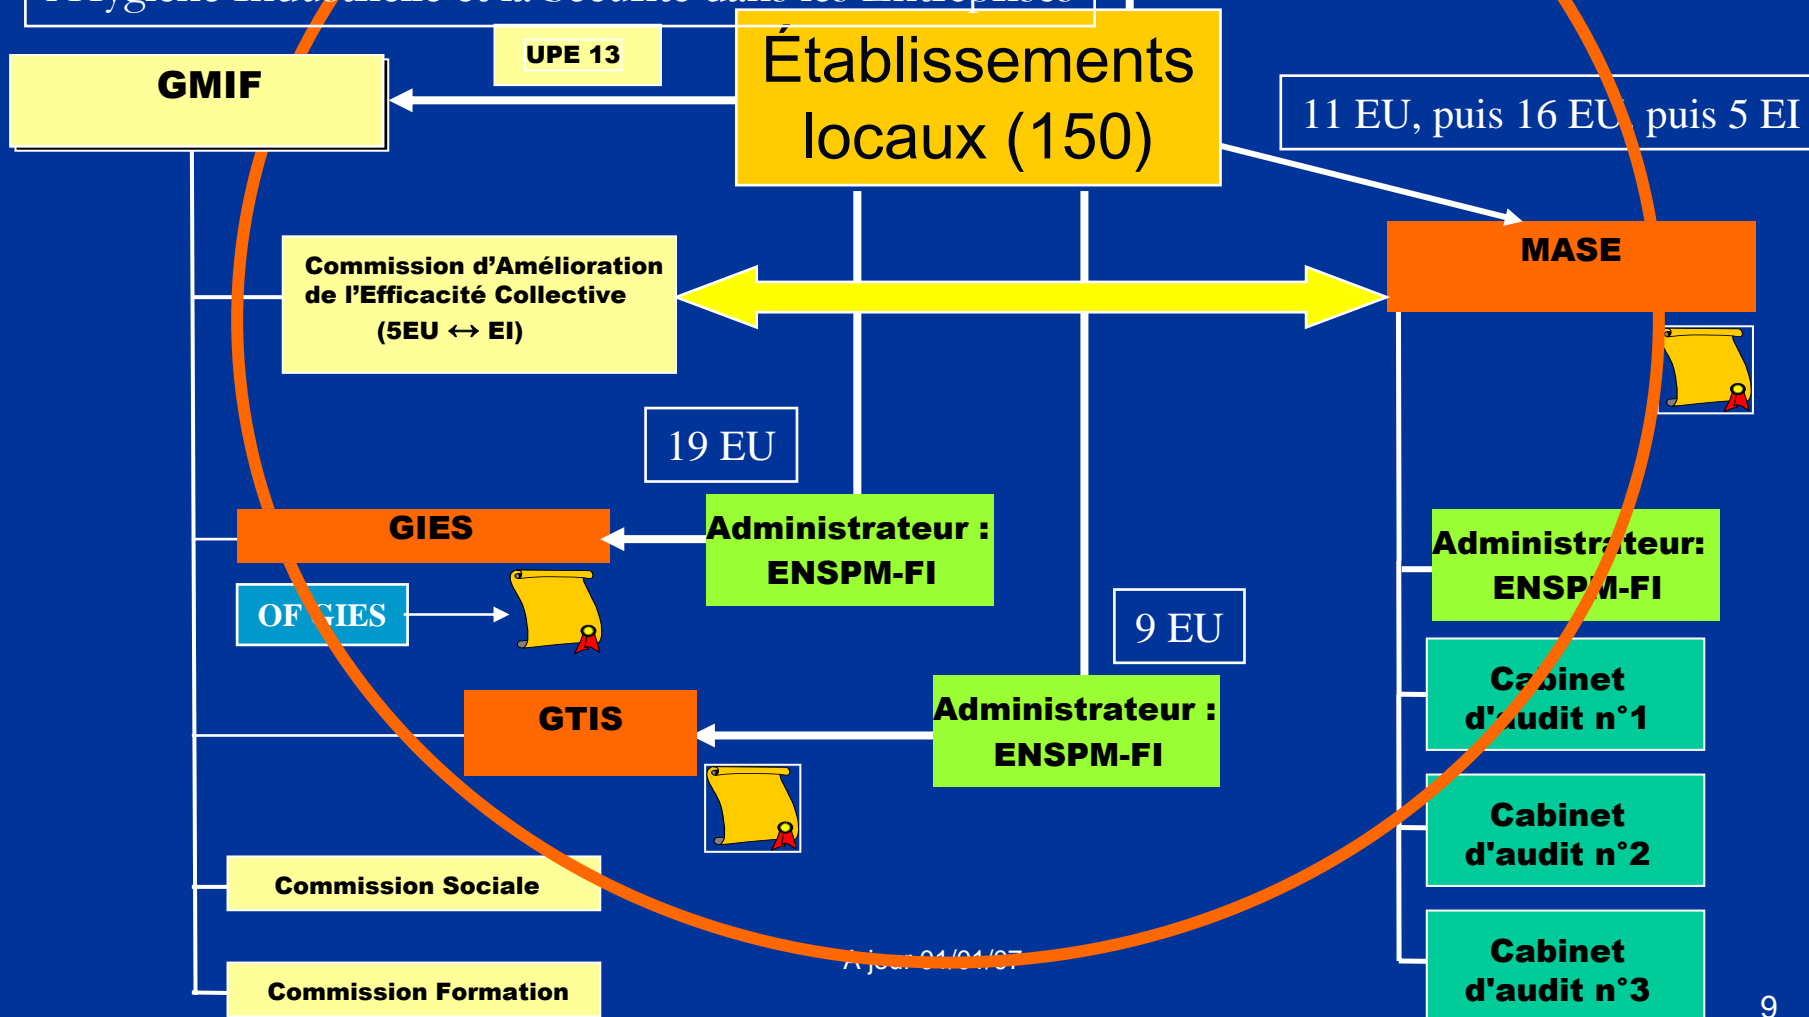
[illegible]

UPE 13

GMIF

Établissements locaux (150)

11 EU, puis 16 EU, puis 5 EI

MASE

Commission d'Amélioration de l'Efficacité Collective (5EU ↔ EI)

19 EU

GIES

Administrateur : ENSPM-FI

OF GIES

Administrateur: ENSPM-FI

9 EU

GTIS

Administrateur : ENSPM-FI

Cabinet d'audit n°1

Cabinet d'audit n°2

Commission Sociale

Cabinet d'audit n°3

Commission Formation

A jour 01/01/07

9